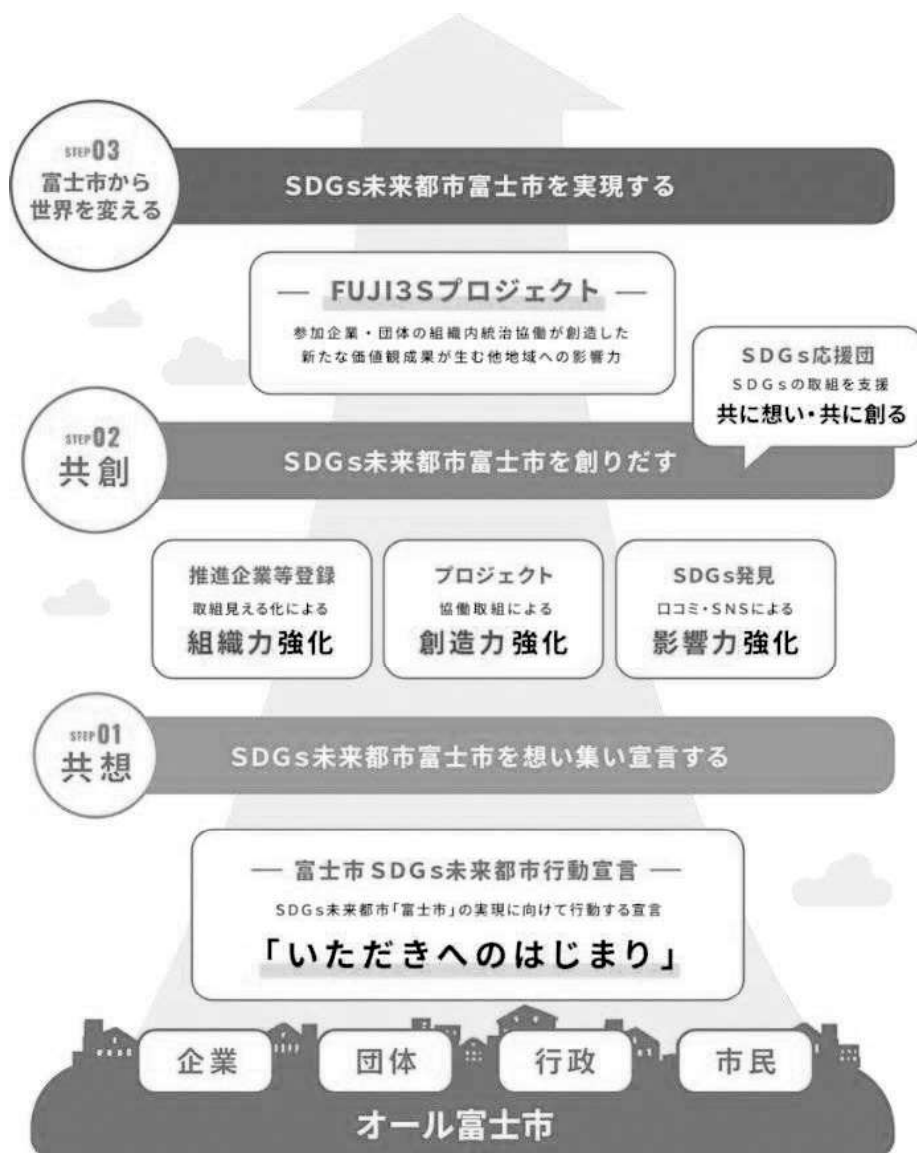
STEP 03
富士市から
世界を変える

SDGs未来都市富士市を実現する

— FUJI3Sプロジェクト —
参加企業・団体の組織内統治協働が創造した
新たな価値観成果が生む他地域への影響力

SDGs応援団
SDGsの取組を支援
共に想い・共に創る

STEP 02
共創

SDGs未来都市富士市を創りだす

推進企業等登録
取組見える化による
組織力強化

プロジェクト
協働取組による
創造力強化

SDGs発見
口コミ・SNSによる
影響力強化

STEP 01
共想

SDGs未来都市富士市を想い集い宣言する

— 富士市SDGs未来都市行動宣言 —
SDGs未来都市「富士市」の実現に向けて行動する宣言
「いただきへのはじまり」

企業
団体
行政
市民

オール富士市